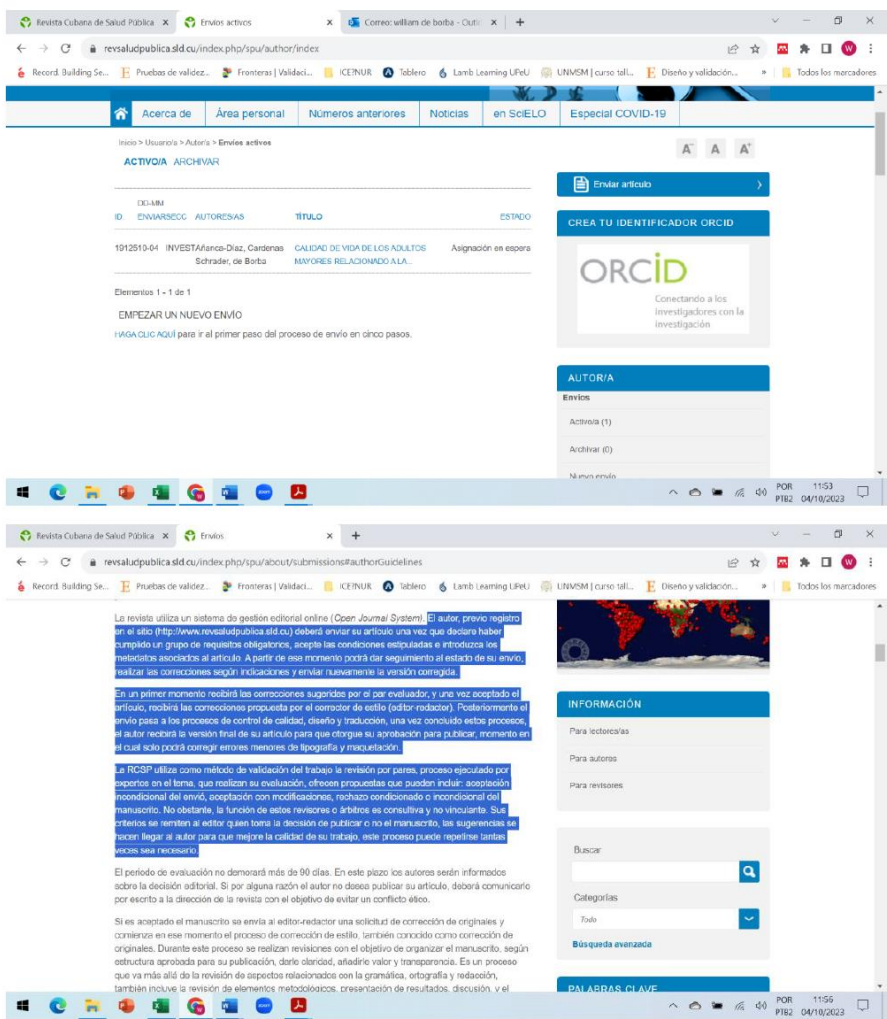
Revista Cubana de Salud Pública × Envíos activos × Correo: william de borba - Outl × +

revsaludpublica.sld.cu/index.php/spu/author/index

Record: Building Se... Pruebas de validez... Fronteras | Validaci... ICEPNUR Tablero Lamb Learning UFeU UNMSM | curso tall... Diseño y validación... » Todos los marcadores

Acerca de Área personal Números anteriores Noticias en SciELO Especial COVID-19

Inicio > Usuario/a > Autor/a > Envíos activos

ACTIVO/A ARCHIVAR

A A A

| ID | DD-MM ENVIAR | SECC | AUTORES/AS | TÍTULO | ESTADO |
|---|---|---|---|---|---|
| 1912 | 510-04 | INVEST | Añanco-Díaz, Cardenas Schrader, de Borba | CALIDAD DE VIDA DE LOS ADULTOS MAYORES RELACIONADO A LA... | Asignación en espera |

Elementos 1 - 1 de 1

EMPEZAR UN NUEVO ENVÍO

HAGA CLIC AQUÍ para ir al primer paso del proceso de envío en cinco pasos.

Enviar artículo

CREA TU IDENTIFICADOR ORCID

ORCID

Conectando a los investigadores con la investigación

AUTOR/A

Envíos

Activo/a (1)

Archivar (0)

Nuevo envío

POR PTB2 11:53 04/10/2023

Revista Cubana de Salud Pública × Envíos × +

revsaludpublica.sld.cu/index.php/spu/about/submissions#authorGuidelines

Record: Building Se... Pruebas de validez... Fronteras | Validaci... ICEPNUR Tablero Lamb Learning UFeU UNMSM | curso tall... Diseño y validación... » Todos los marcadores

La revista utiliza un sistema de gestión editorial online (Open Journal System). El autor, previo registro en el sitio (http://www.revsaludpublica.sld.cu) deberá enviar su artículo una vez que declare haber cumplido un grupo de requisitos obligatorios, acepte las condiciones estipuladas e introduzca los metadatos asociados al artículo. A partir de ese momento podrá dar seguimiento al estado de su envío, realizar las correcciones según indicaciones y enviar nuevamente la versión corregida.

En un primer momento recibirá las correcciones sugeridas por el par evaluador, y una vez aceptado el artículo, recibirá las correcciones propuesta por el corrector de estilo (editor-redactor). Posteriormente el envío pasa a los procesos de control de calidad, diseño y traducción, una vez concluido estos procesos, el autor recibirá la versión final de su artículo para que otorgue su aprobación para publicar, momento en el cual solo podrá corregir errores menores de tipografía y maquetación.

La RCSP utiliza como método de validación del trabajo la revisión por pares, proceso ejecutado por expertos en el tema, que realizan su evaluación, ofrecen propuestas que pueden incluir: aceptación incondicional del envío, aceptación con modificaciones, rechazo condicionado o incondicional del manuscrito. No obstante, la función de estos revisores o árbitros es consultiva y no vinculante. Sus criterios se remiten al editor quien toma la decisión de publicar o no el manuscrito, las sugerencias se hacen llegar al autor para que mejore la calidad de su trabajo, este proceso puede repetirse tantas veces sea necesario.

El periodo de evaluación no demorará más de 90 días. En este plazo los autores serán informados sobre la decisión editorial. Si por alguna razón el autor no desea publicar su artículo, deberá comunicarlo por escrito a la dirección de la revista con el objetivo de evitar un conflicto ético.

Si es aceptado el manuscrito se envía al editor-redactor una solicitud de corrección de originales y comienza en ese momento el proceso de corrección de estilo, también conocido como corrección de originales. Durante este proceso se realizan revisiones con el objetivo de organizar el manuscrito, según estructura aprobada para su publicación, darle claridad, añadirle valor y transparencia. Es un proceso que va más allá de la revisión de aspectos relacionados con la gramática, ortografía y redacción, también incluye la revisión de elementos metodológicos, presentación de resultados, discusión, y el

INFORMACIÓN

Para lectores/as

Para autores

Para revisores

Buscar

Categorías

Todo

Búsqueda avanzada

PALABRAS CLAVE

POR PTB2 11:56 04/10/2023